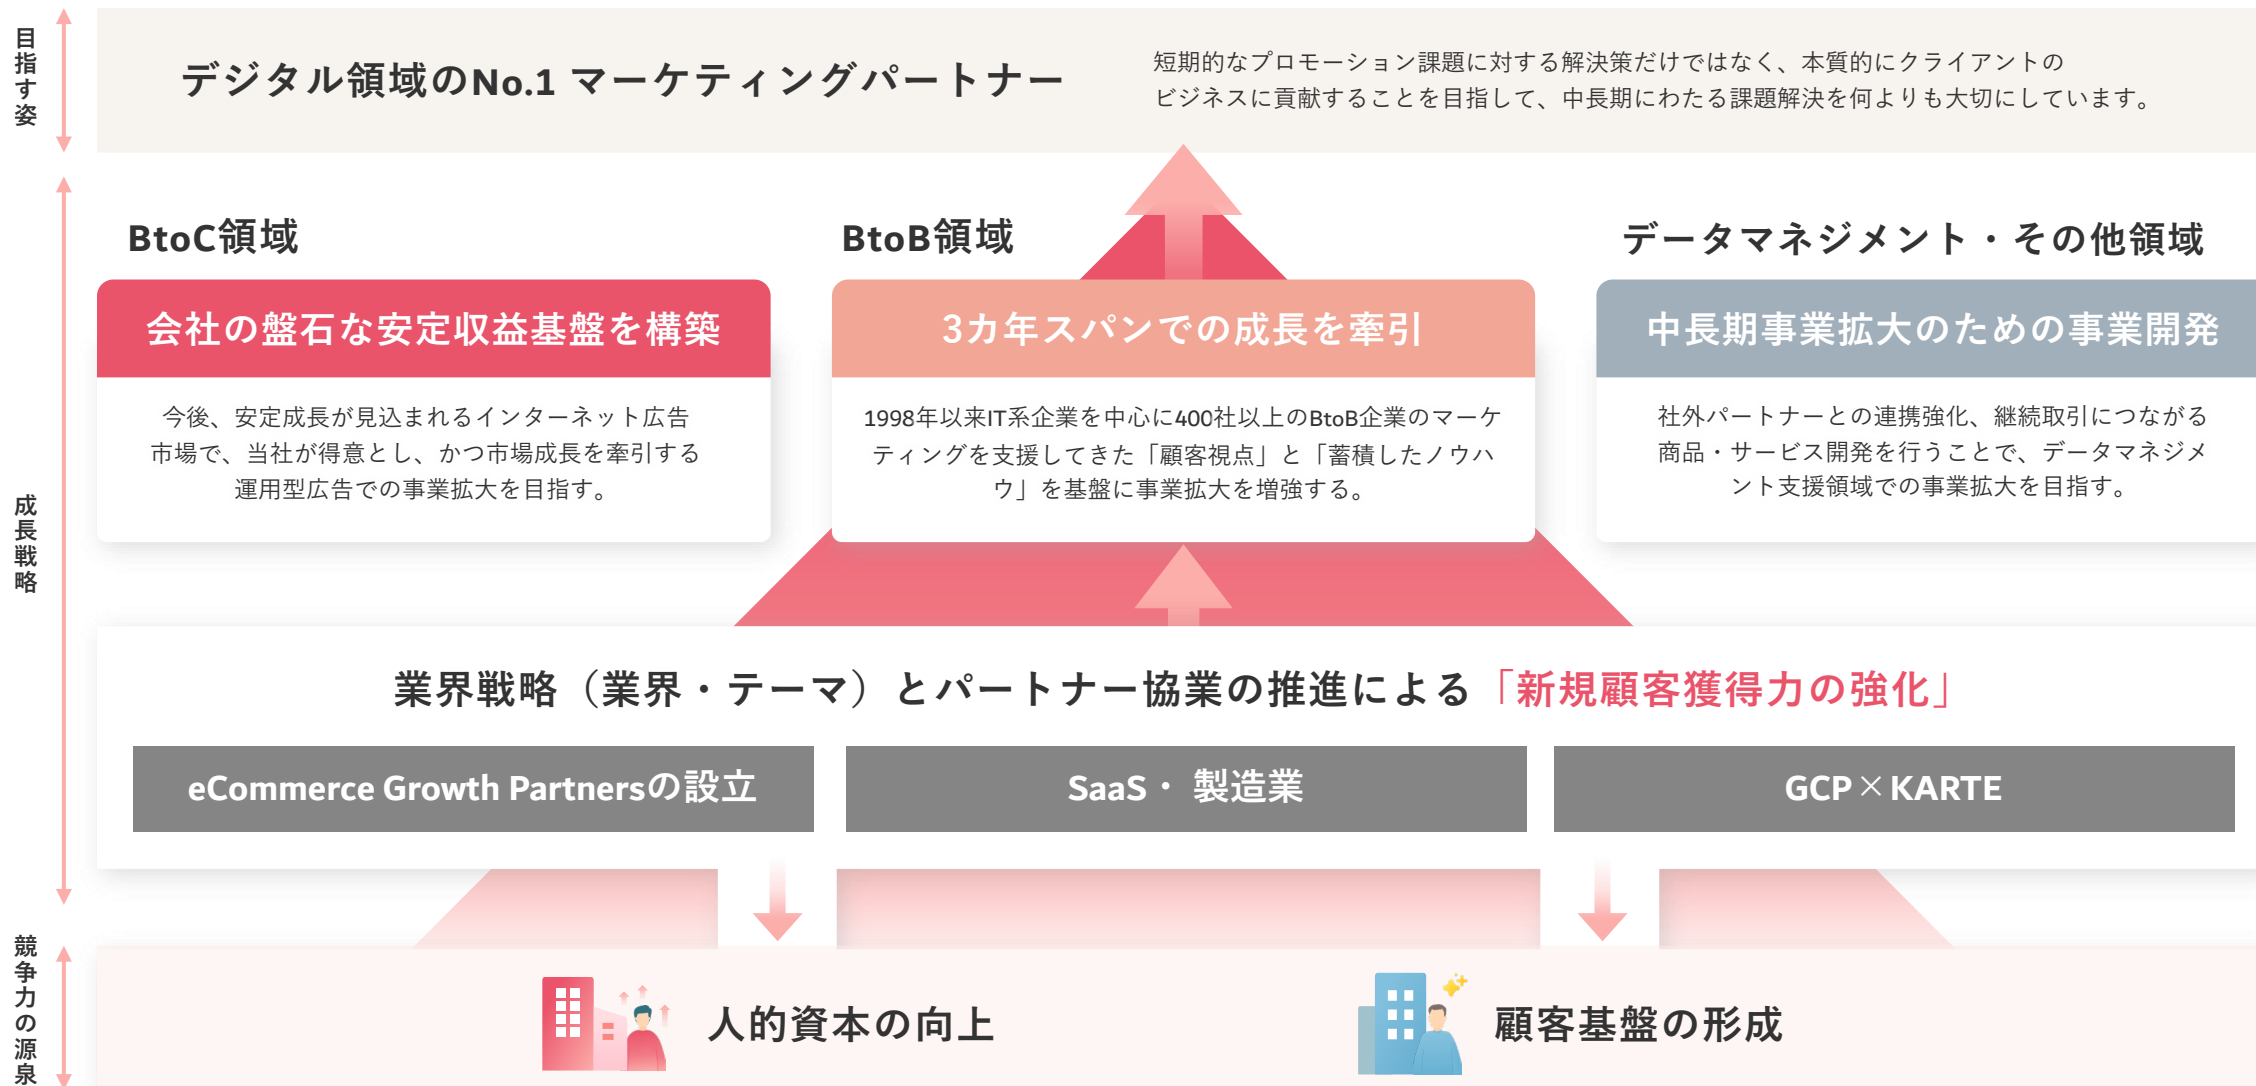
目指す姿

デジタル領域のNo.1 マーケティングパートナー

短期的なプロモーション課題に対する解決策だけではなく、本質的にクライアントのビジネスに貢献することを目指して、中長期にわたる課題解決を何よりも大切にしています。

成長戦略

BtoC領域

会社の盤石な安定収益基盤を構築

今後、安定成長が見込まれるインターネット広告市場で、当社が得意とし、かつ市場成長を牽引する運用型広告での事業拡大を目指す。

BtoB領域

3カ年スパンでの成長を牽引

1998年以来IT系企業を中心に400社以上のBtoB企業のマーケティングを支援してきた「顧客視点」と「蓄積したノウハウ」を基盤に事業拡大を増強する。

データマネジメント・その他領域

中長期事業拡大のための事業開発

社外パートナーとの連携強化、継続取引につながる商品・サービス開発を行うことで、データマネジメント支援領域での事業拡大を目指す。

業界戦略（業界・テーマ）とパートナー協業の推進による「新規顧客獲得力の強化」

eCommerce Growth Partnersの設立

SaaS・製造業

GCP×KARTE

競争力の源泉

人的資本の向上

顧客基盤の形成